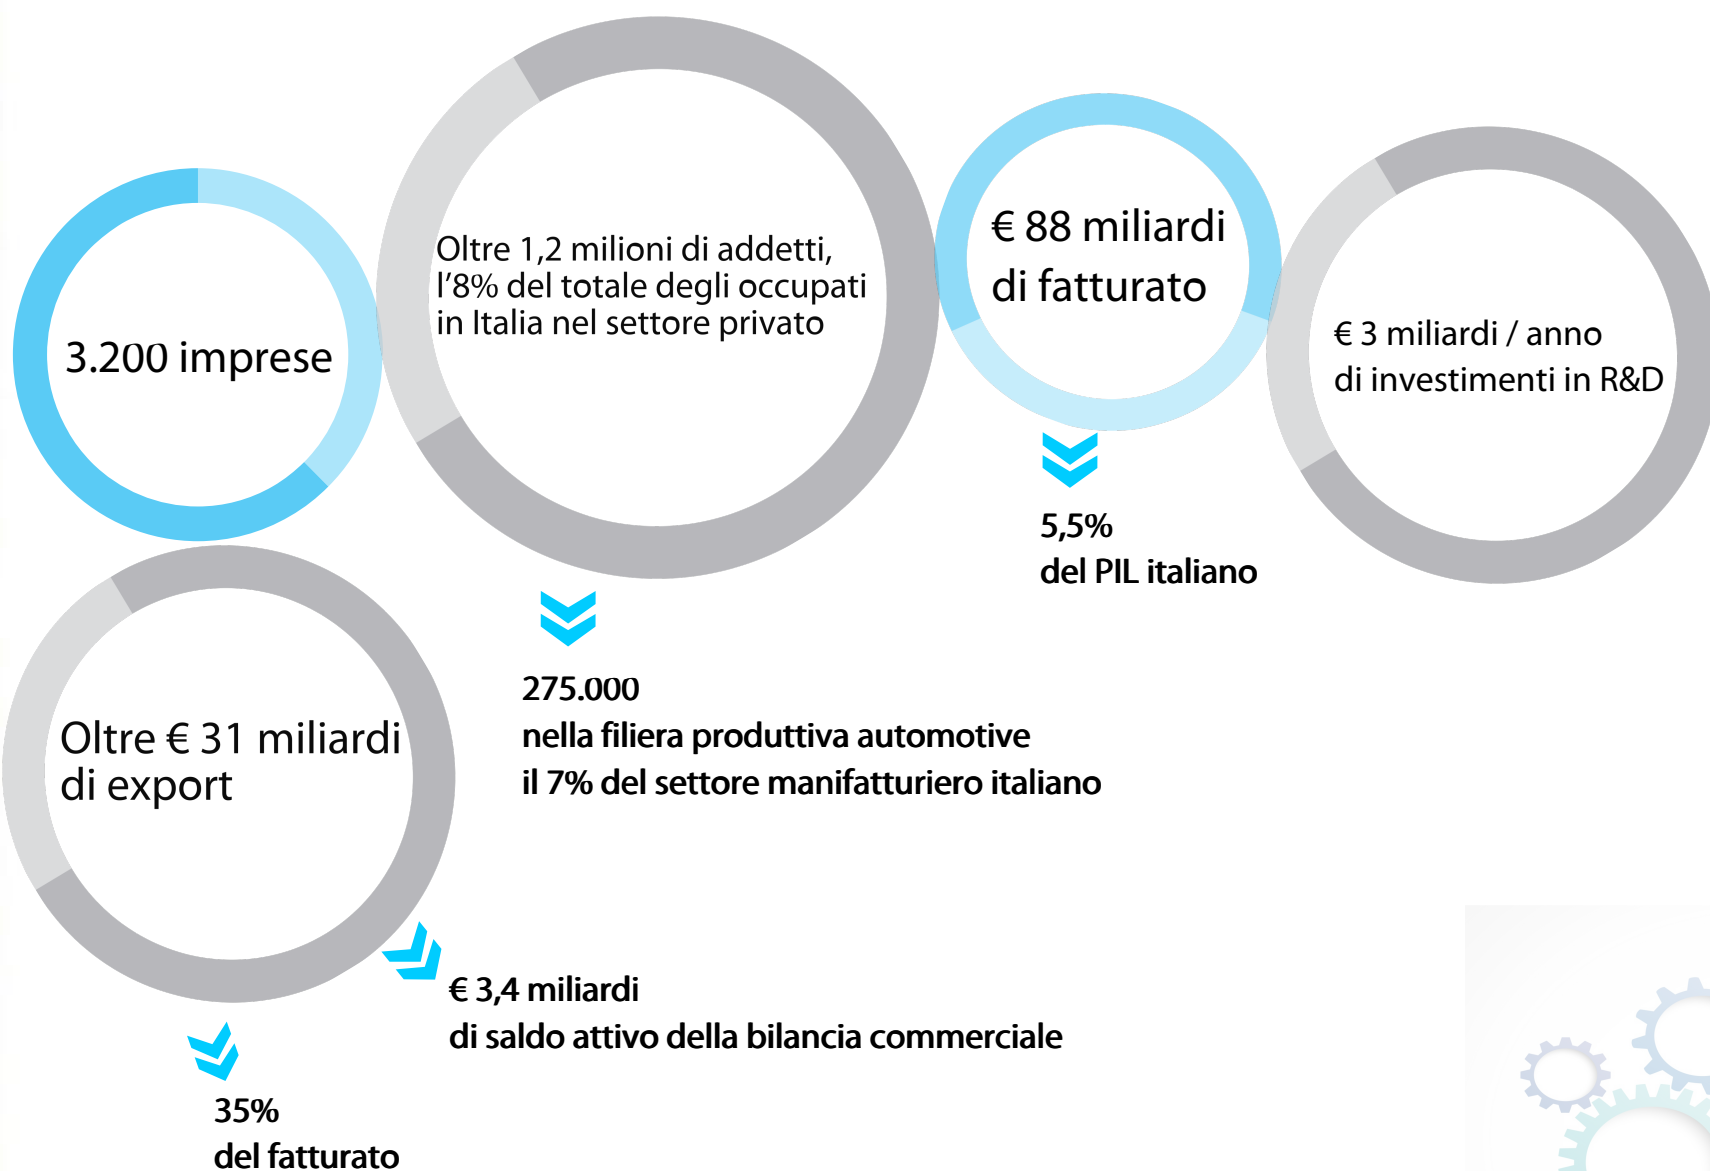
3.200 imprese

Oltre 1,2 milioni di addetti, l’8% del totale degli occupati in Italia nel settore privato

275.000
nella filiera produttiva automotive
il 7% del settore manifatturiero italiano

€ 88 miliardi
di fatturato

5,5%
del PIL italiano

€ 3 miliardi / anno
di investimenti in R&D

Oltre € 31 miliardi
di export

€ 3,4 miliardi
di saldo attivo della bilancia commerciale

35%
del fatturato